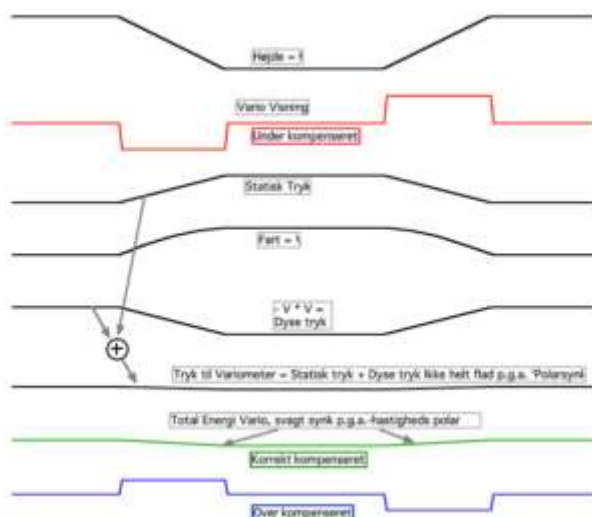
Højde ~ t

Vario Visning

Under kompenseret

Statisk Tryk

Fart ~ t

- V * V ~
Dyse tryk

$+$

Tryk til Variometer = Statisk tryk + Dyse tryk Ikke helt flad p.g.a. 'Polarsynk'

Total Energi Vario, svagt synk p.g.a.-hastigheds polar

Korrekt kompenseret

Over kompenseret